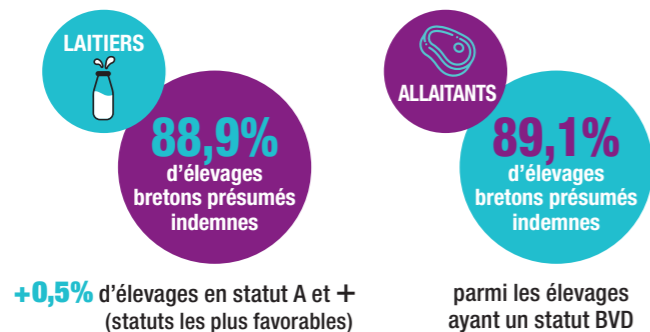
LAITIERS

88,9%
d'élevages bretons présumés indemnes

+0,5% d'élevages en statut A et +
(statuts les plus favorables)

ALLAITANTS

89,1%
d'élevages bretons présumés indemnes

parmi les élevages
ayant un statut BVD